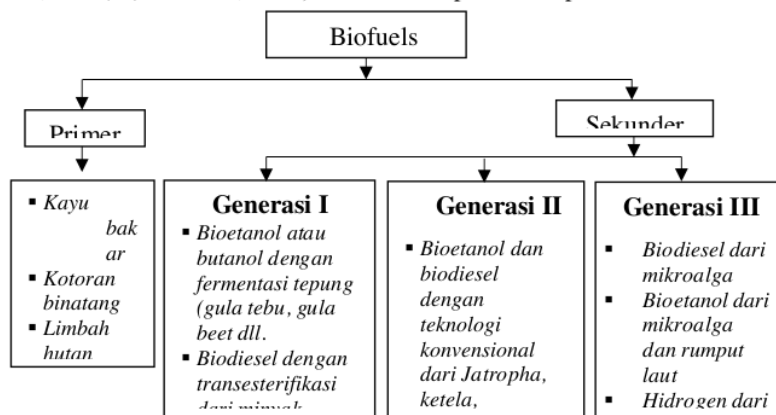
Biofuels

Primer

Sekunder

▪ Kayu bakar
▪ Kotoran binatang
▪ Limbah hutan

Generasi I
▪ Bioetanol atau butanol dengan fermentasi tepung (gula tebu, gula beet dll.
▪ Biodiesel dengan transesterifikasi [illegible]

Generasi II
▪ Bioetanol dan biodiesel dengan teknologi konvensional dari Jatropha, ketela, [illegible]

Generasi III
▪ Biodiesel dari mikroalga
▪ Bioetanol dari mikroalga dan rumput laut
▪ Hidrogen dari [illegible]